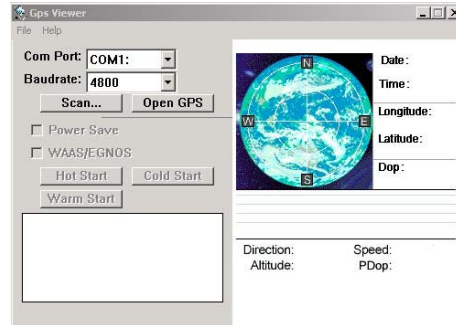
Gps Viewer

File Help

Com Port: COM1:

Baudrate: 4800

Scan...

Open GPS

Power Save

WAAS/EGNOS

Hot Start

Cold Start

Warm Start

N

W

E

S

Date:

Time:

Longitude:

Latitude:

Dop:

Direction:

Speed:

Altitude:

PDop: